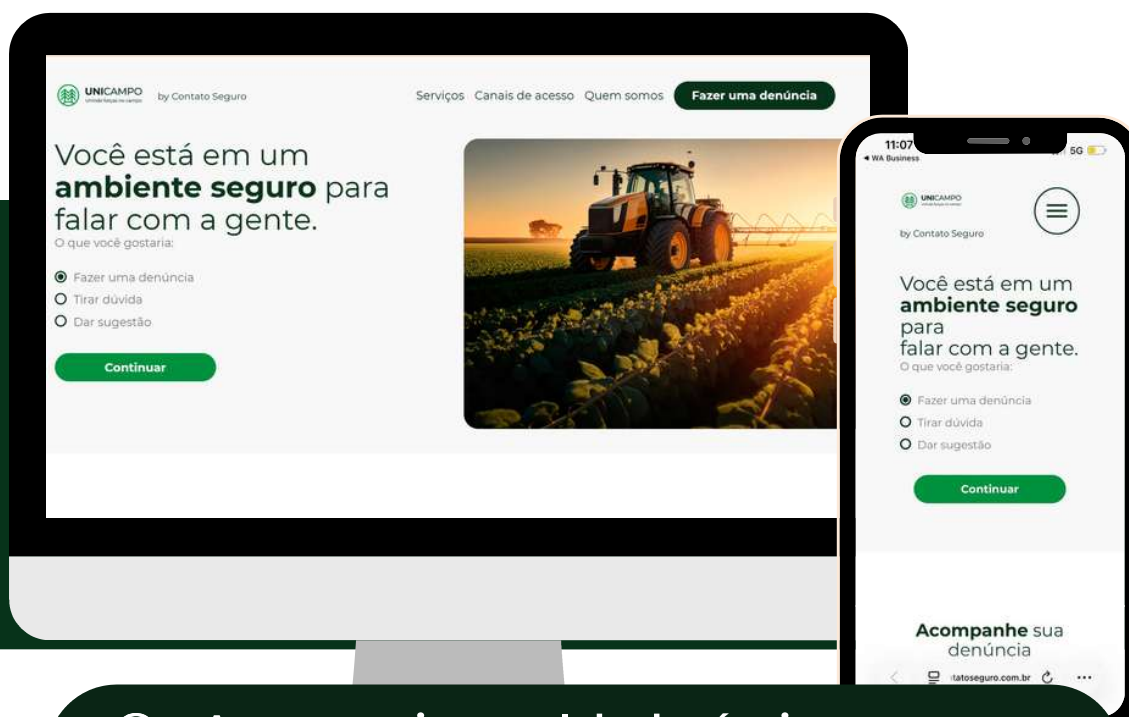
UNICAMPO
by Contato Seguro

Serviços Canais de acesso Quem somos Fazer uma denúncia

Você está em um **ambiente seguro** para falar com a gente.
O que você gostaria:

Fazer uma denúncia
Tirar dúvida
Dar sugestão

Continuar

11:07
◂ WA Business
5G

UNICAMPO
by Contato Seguro

Você está em um **ambiente seguro** para falar com a gente.
O que você gostaria:

Fazer uma denúncia
Tirar dúvida
Dar sugestão

Continuar

**Acompanhe** sua denúncia

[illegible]tatoseguro.com.br

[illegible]